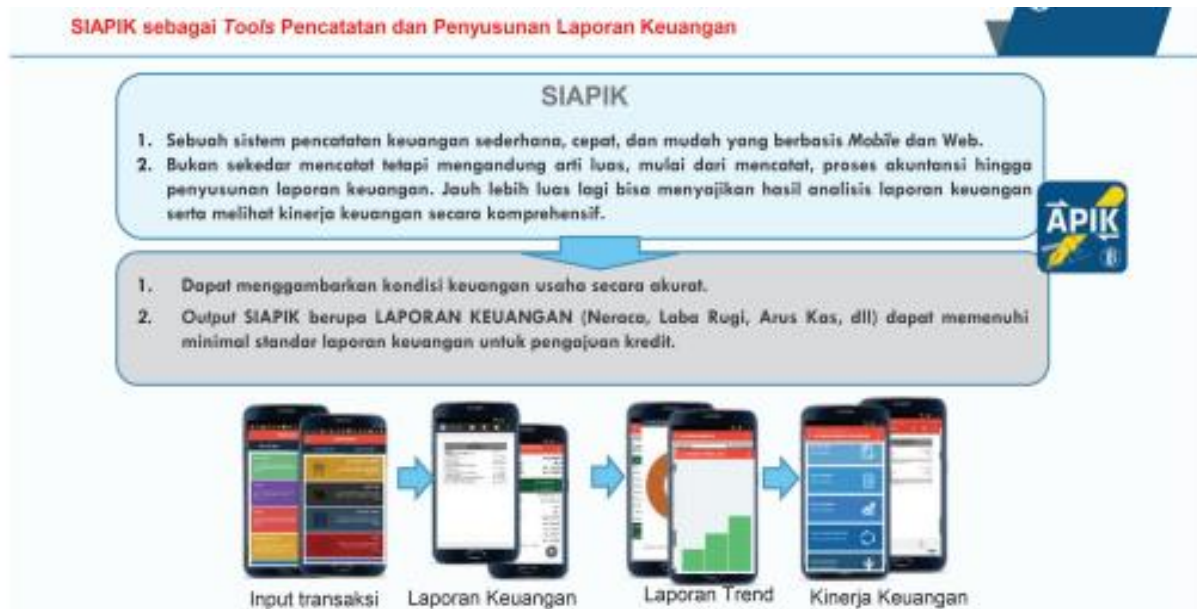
SIAPIK sebagai *Tools* Pencatatan dan Penyusunan Laporan Keuangan

SIAPIK

1. Sebuah sistem pencatatan keuangan sederhana, cepat, dan mudah yang berbasis *Mobile* dan Web.
2. Bukan sekedar mencatat tetapi mengandung arti luas, mulai dari mencatat, proses akuntansi hingga penyusunan laporan keuangan. Jauh lebih luas lagi bisa menyajikan hasil analisis laporan keuangan serta melihat kinerja keuangan secara komprehensif.

APIK

1. Dapat menggambarkan kondisi keuangan usaha secara akurat.
2. Output SIAPIK berupa LAPORAN KEUANGAN (Neraca, Laba Rugi, Arus Kas, dll) dapat memenuhi minimal standar laporan keuangan untuk pengajuan kredit.

Input transaksi

Laporan Keuangan

Laporan Trend

Kinerja Keuangan